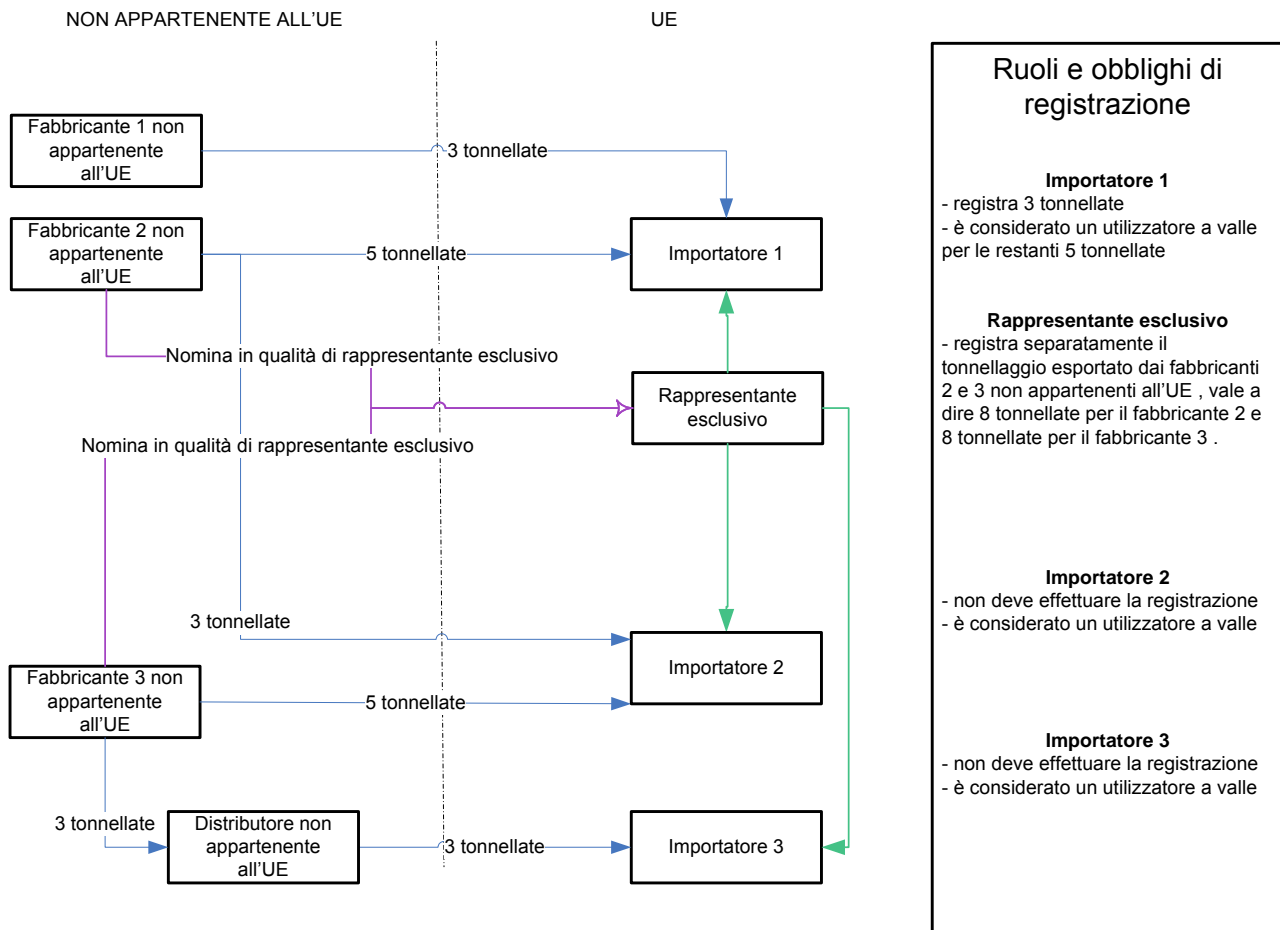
NON APPARTENENTE ALL’UE

UE

Fabbricante 1 non appartenente all’UE

3 tonnellate

Fabbricante 2 non appartenente all’UE

5 tonnellate

Importatore 1

Nomina in qualità di rappresentante esclusivo

Rappresentante esclusivo

Nomina in qualità di rappresentante esclusivo

3 tonnellate

Importatore 2

Fabbricante 3 non appartenente all’UE

5 tonnellate

3 tonnellate

Distributore non appartenente all’UE

3 tonnellate

Importatore 3

Ruoli e obblighi di registrazione

**Importatore 1**
- registra 3 tonnellate
- è considerato un utilizzatore a valle per le restanti 5 tonnellate

**Rappresentante esclusivo**
- registra separatamente il tonnellaggio esportato dai fabbricanti 2 e 3 non appartenenti all’UE , vale a dire 8 tonnellate per il fabbricante 2 e 8 tonnellate per il fabbricante 3 .

**Importatore 2**
- non deve effettuare la registrazione
- è considerato un utilizzatore a valle

**Importatore 3**
- non deve effettuare la registrazione
- è considerato un utilizzatore a valle